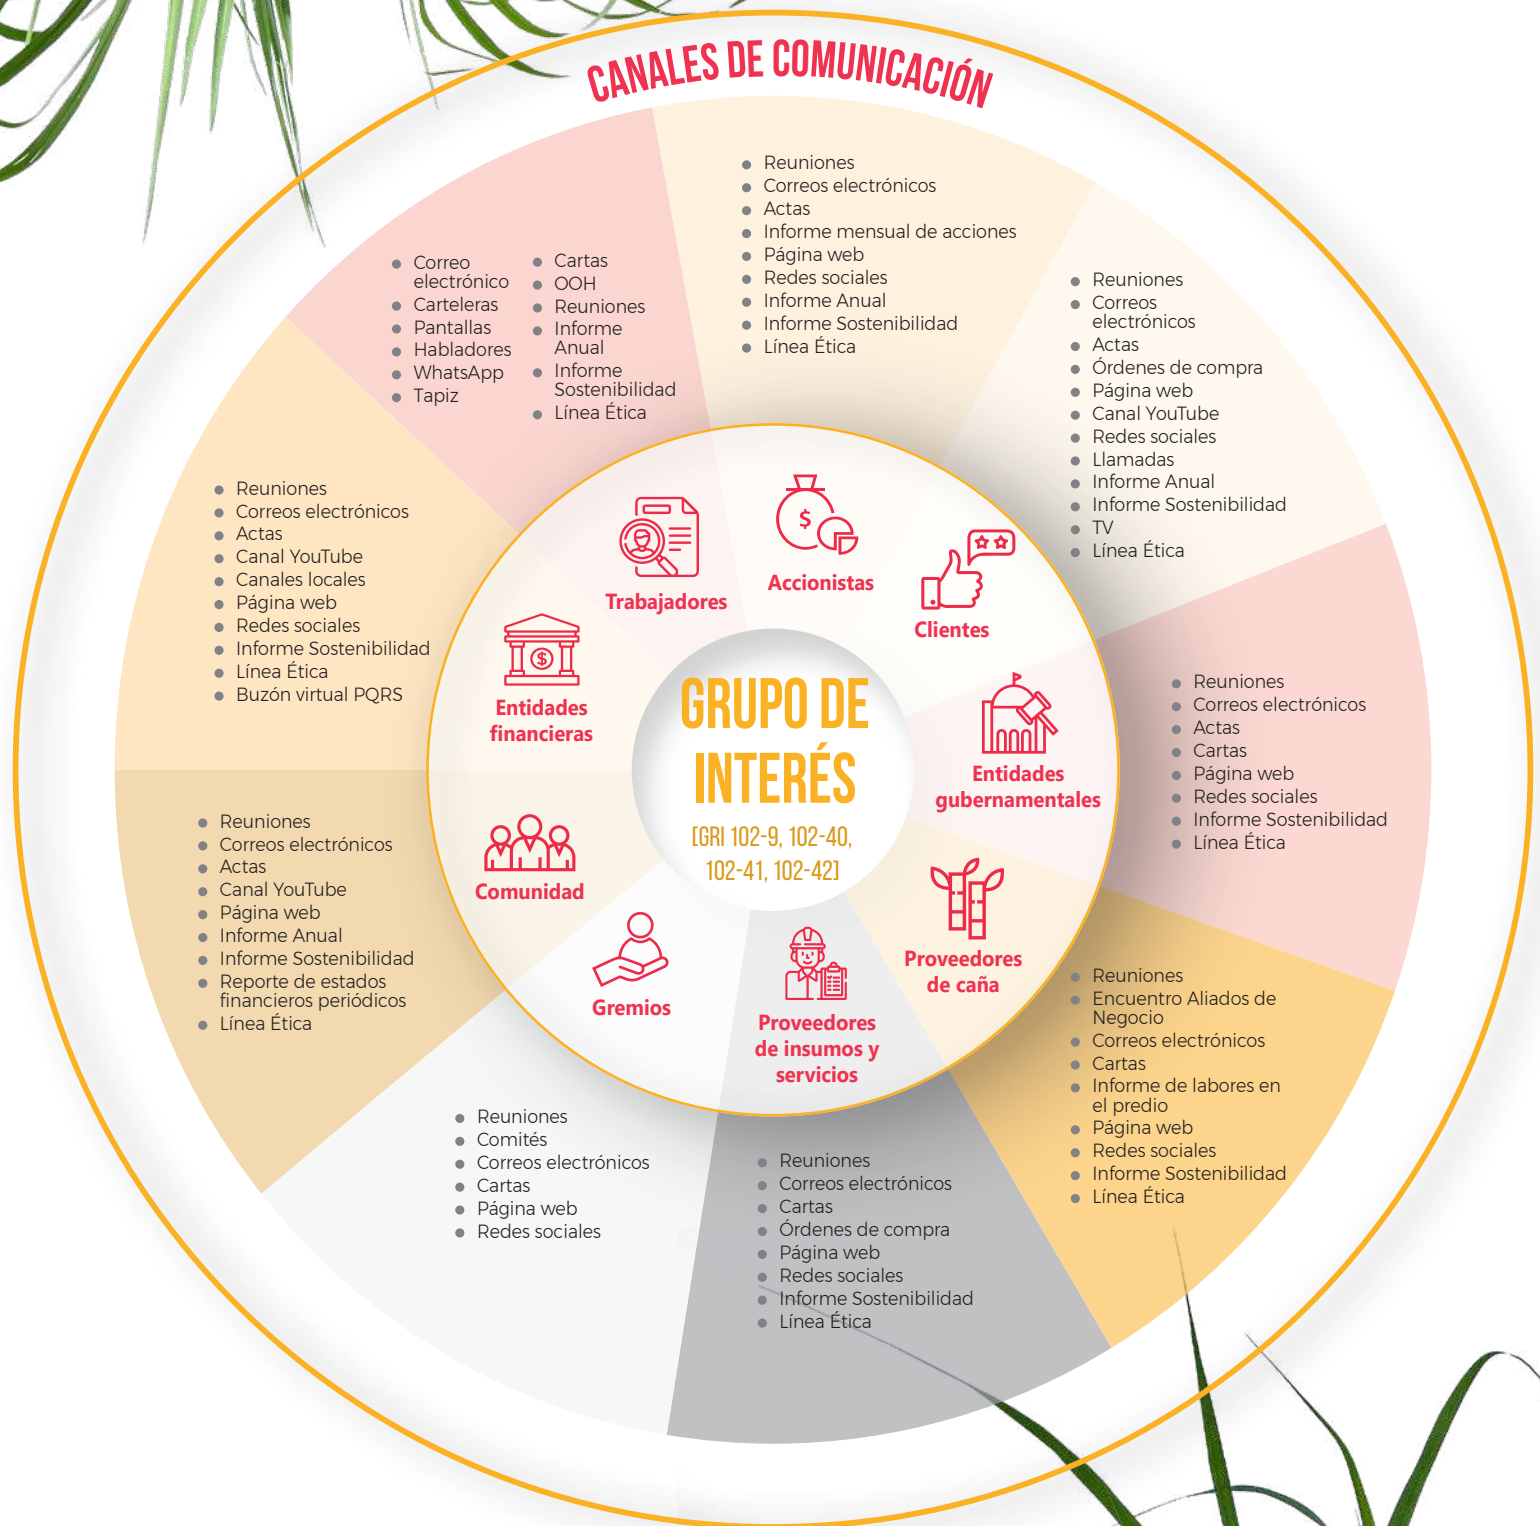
CANALES DE COMUNICACIÓN

GRUPO DE INTERÉS
[GRI 102-9, 102-40, 102-41, 102-42]

Trabajadores
- Correo electrónico
- Carteleras
- Pantallas
- Habladores
- WhatsApp
- Tapiz
- Cartas
- OOH
- Reuniones
- Informe Anual
- Informe Sostenibilidad
- Línea Ética

Accionistas
- Reuniones
- Correos electrónicos
- Actas
- Informe mensual de acciones
- Página web
- Redes sociales
- Informe Anual
- Informe Sostenibilidad
- Línea Ética

Clientes
- Reuniones
- Correos electrónicos
- Actas
- Órdenes de compra
- Página web
- Canal YouTube
- Redes sociales
- Llamadas
- Informe Anual
- Informe Sostenibilidad
- TV
- Línea Ética

Entidades gubernamentales
- Reuniones
- Correos electrónicos
- Actas
- Cartas
- Página web
- Redes sociales
- Informe Sostenibilidad
- Línea Ética

Proveedores de caña
- Reuniones
- Encuentro Aliados de Negocio
- Correos electrónicos
- Cartas
- Informe de labores en el predio
- Página web
- Redes sociales
- Informe Sostenibilidad
- Línea Ética

Proveedores de insumos y servicios
- Reuniones
- Correos electrónicos
- Cartas
- Órdenes de compra
- Página web
- Redes sociales
- Informe Sostenibilidad
- Línea Ética

Gremios
- Reuniones
- Comités
- Correos electrónicos
- Cartas
- Página web
- Redes sociales

Comunidad
- Reuniones
- Correos electrónicos
- Actas
- Canal YouTube
- Página web
- Informe Anual
- Informe Sostenibilidad
- Reporte de estados financieros periódicos
- Línea Ética

Entidades financieras
- Reuniones
- Correos electrónicos
- Actas
- Canal YouTube
- Canales locales
- Página web
- Redes sociales
- Informe Sostenibilidad
- Línea Ética
- Buzón virtual PQRS